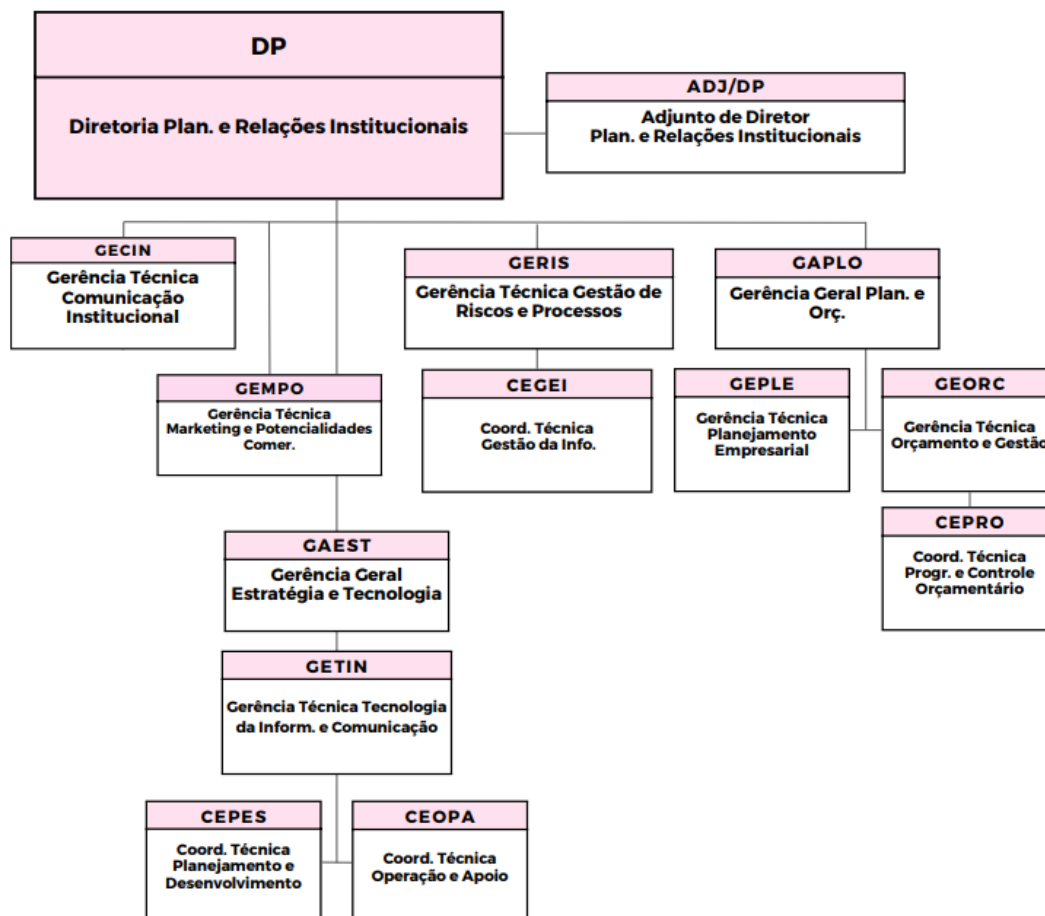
DP

Diretoria Plan. e Relações Institucionais

ADJ/DP

Adjunto de Diretor Plan. e Relações Institucionais

GECIN

Gerência Técnica Comunicação Institucional

GERIS

Gerência Técnica Gestão de Riscos e Processos

GAPLO

Gerência Geral Plan. e Orç.

GEMPO

Gerência Técnica Marketing e Potencialidades Comer.

CEGEI

Coord. Técnica Gestão da Info.

GEPLE

Gerência Técnica Planejamento Empresarial

GEORC

Gerência Técnica Orçamento e Gestão

CEPRO

Coord. Técnica Progr. e Controle Orçamentário

GAEST

Gerência Geral Estratégia e Tecnologia

GETIN

Gerência Técnica Tecnologia da Inform. e Comunicação

CEPES

Coord. Técnica Planejamento e Desenvolvimento

CEOPA

Coord. Técnica Operação e Apoio